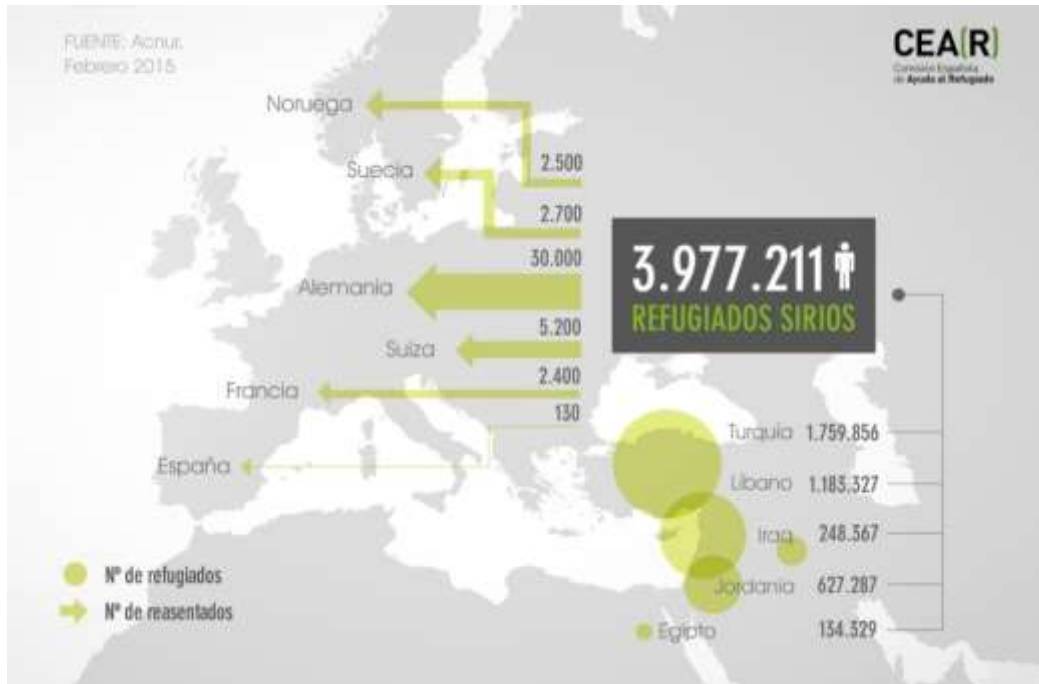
FUENTE: Acnur. Febrero 2015

CEA(R)
Comisión Española de Ayuda al Refugiado

Noruega
2.500
Suecia
2.700
30.000
Alemania
5.200
Suiza
2.400
Francia
130
España

3.977.211
REFUGIADOS SIRIOS

Turquía 1.759.856
Líbano 1.183.327
Iraq 248.367
Jordania 627.287
Egipto 134.329

Nº de refugiados
Nº de reasentados